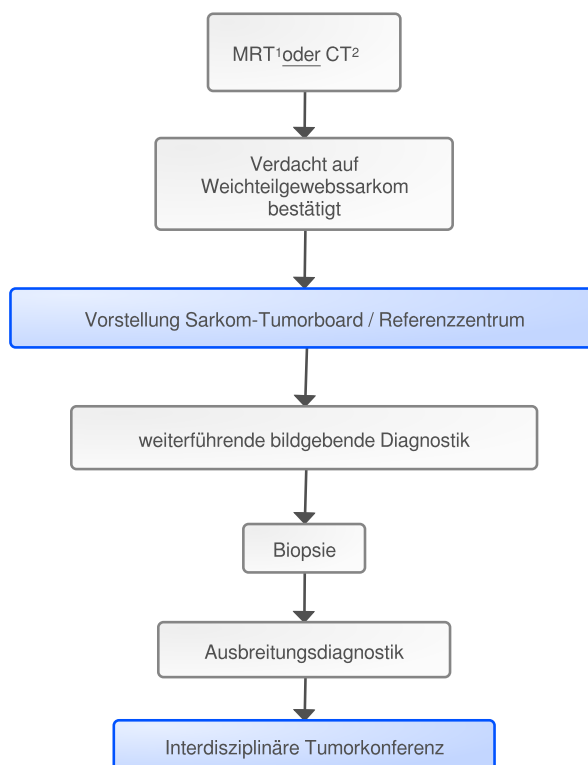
MRT$^1$ oder CT$^2$

Verdacht auf Weichteilgewebssarkom bestätigt

Vorstellung Sarkom-Tumorboard / Referenzzentrum

weiterführende bildgebende Diagnostik

Biopsie

Ausbreitungsdiagnostik

Interdisziplinäre Tumorkonferenz